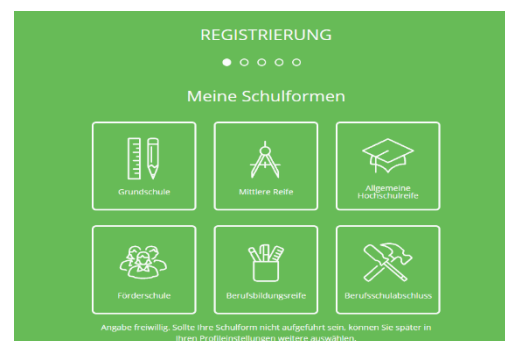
REGISTRIERUNG

Meine Schulformen

Grundschule

Mittlere Reife

Allgemeine Hochschulreife

Förderschule

Berufsbildungsreife

Berufsschulabschluss

Angabe freiwillig. Sollte ihre Schulform nicht aufgeführt sein, können Sie später in Ihren Profileinstellungen weitere auswählen.